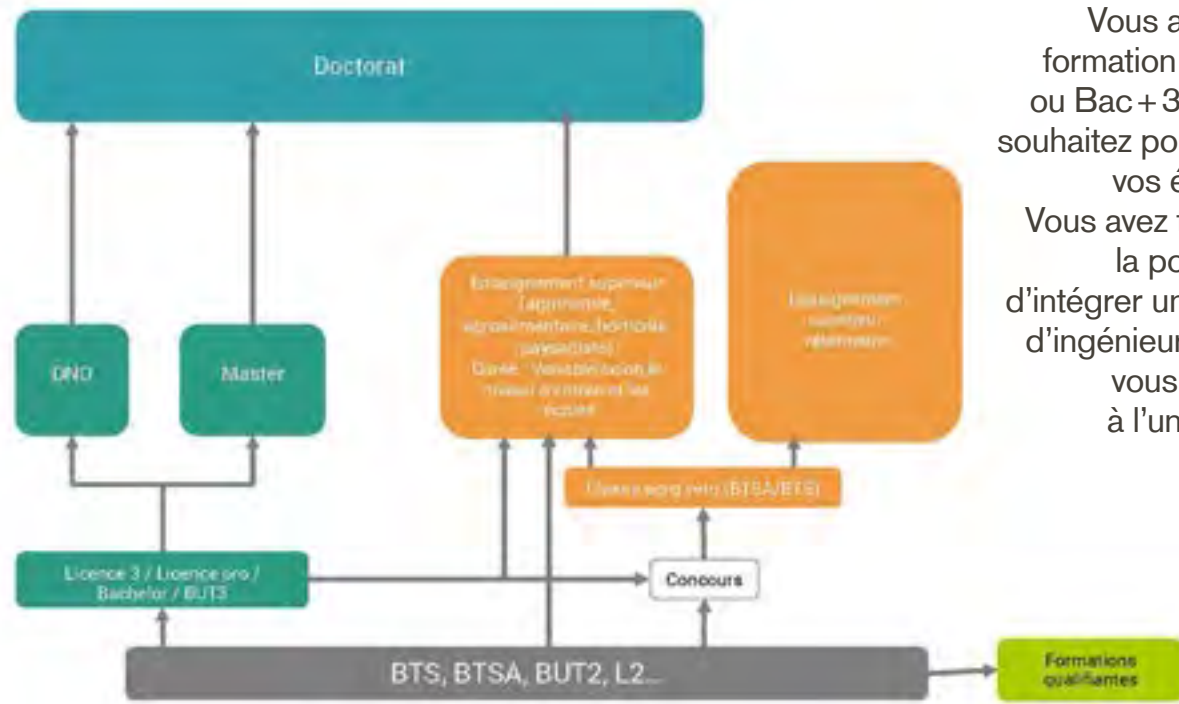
Doctorat

Vous a
formation
ou Bac+3
souhaitez po
vos é
Vous avez
la po
d'intégrer un
d'ingénieur
vous
à l'un

Enseignement supérieur (agronomie, agroalimentaire, horticole, paysagiste) / Durée : Variable selon le niveau d'entrée et les secteurs

Enseignement supérieur vétérinaire

DNO

Master

Classe prépa (BTSA/BTS)

Licence 3 / Licence pro / Bachelor / BUT3

Concours

BTS, BTSA, BUT2, L2...

Formations qualifiantes